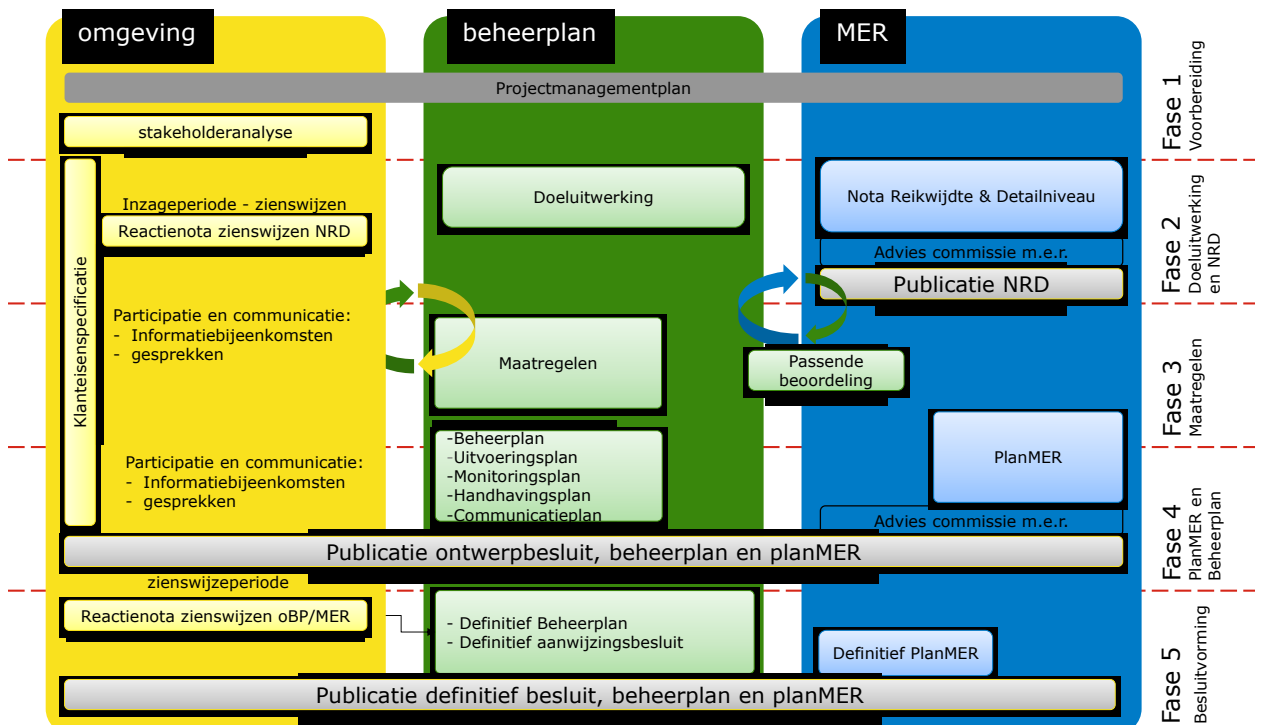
omgeving

beheerplan

MER

Projectmanagementplan

Fase 1 Voorbereiding

stakeholderanalyse

Klanteisenspecificatie

Doeluitwerking

Nota Reikwijdte & Detailniveau

Inzageperiode - zienswijzen

Reactienota zienswijzen NRD

Advies commissie m.e.r.

Publicatie NRD

Fase 2 Doeluitwerking en NRD

Participatie en communicatie:
- Informatiebijeenkomsten
- gesprekken

Maatregelen

Passende beoordeling

Fase 3 Maatregelen

-Beheerplan
-Uitvoeringsplan
-Monitoringsplan
-Handhavingsplan
-Communicatieplan

PlanMER

Participatie en communicatie:
- Informatiebijeenkomsten
- gesprekken

Advies commissie m.e.r.

Publicatie ontwerpbesluit, beheerplan en planMER

Fase 4 PlanMER en Beheerplan

zienswijzeperiode

Reactienota zienswijzen oBP/MER

- Definitief Beheerplan
- Definitief aanwijzingsbesluit

Definitief PlanMER

Publicatie definitief besluit, beheerplan en planMER

Fase 5 Besluitvorming